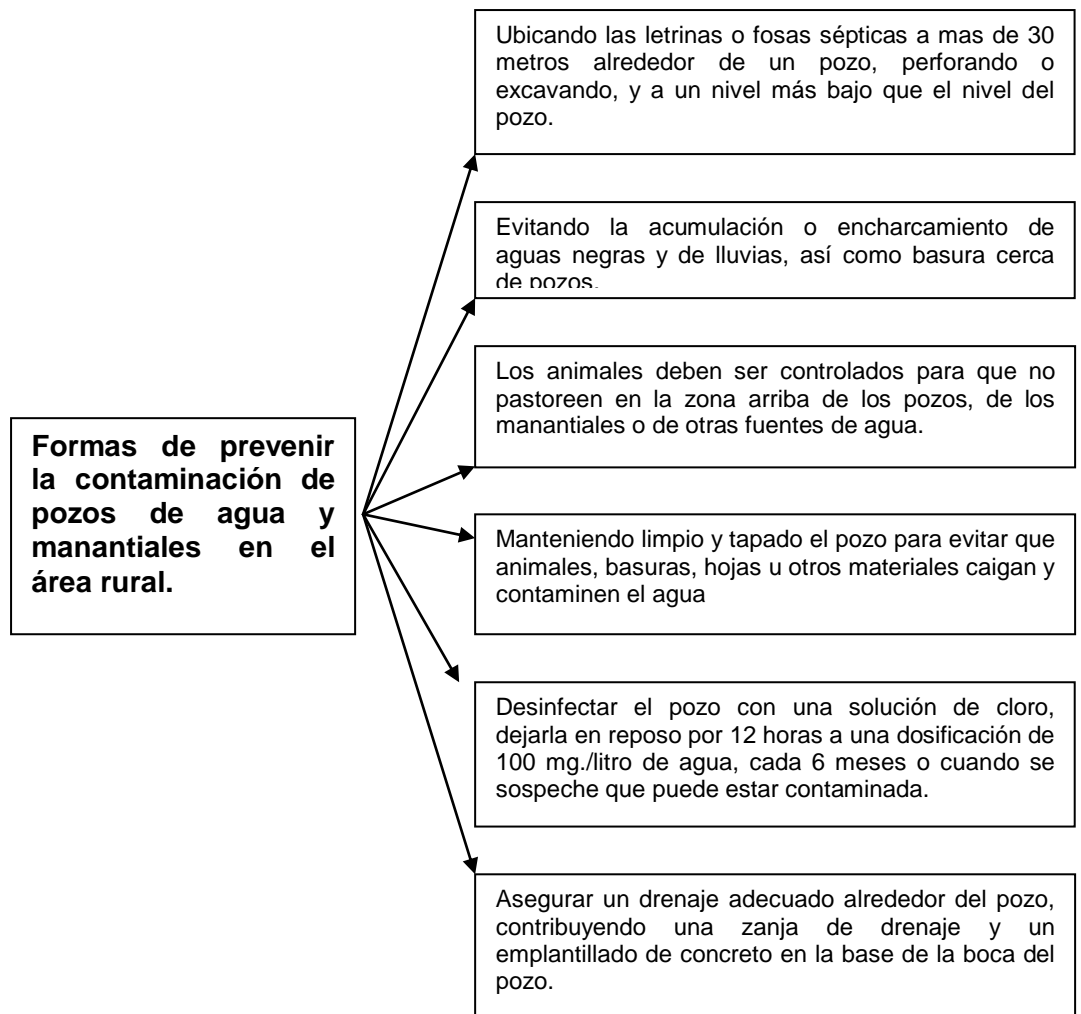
Formas de prevenir la contaminación de pozos de agua y manantiales en el área rural.

Ubicando las letrinas o fosas sépticas a mas de 30 metros alrededor de un pozo, perforando o excavando, y a un nivel más bajo que el nivel del pozo.

Evitando la acumulación o encharcamiento de aguas negras y de lluvias, así como basura cerca de pozos.

Los animales deben ser controlados para que no pastoreen en la zona arriba de los pozos, de los manantiales o de otras fuentes de agua.

Manteniendo limpio y tapado el pozo para evitar que animales, basuras, hojas u otros materiales caigan y contaminen el agua

Desinfectar el pozo con una solución de cloro, dejarla en reposo por 12 horas a una dosificación de 100 mg./litro de agua, cada 6 meses o cuando se sospeche que puede estar contaminada.

Asegurar un drenaje adecuado alrededor del pozo, contribuyendo una zanja de drenaje y un emplantillado de concreto en la base de la boca del pozo.